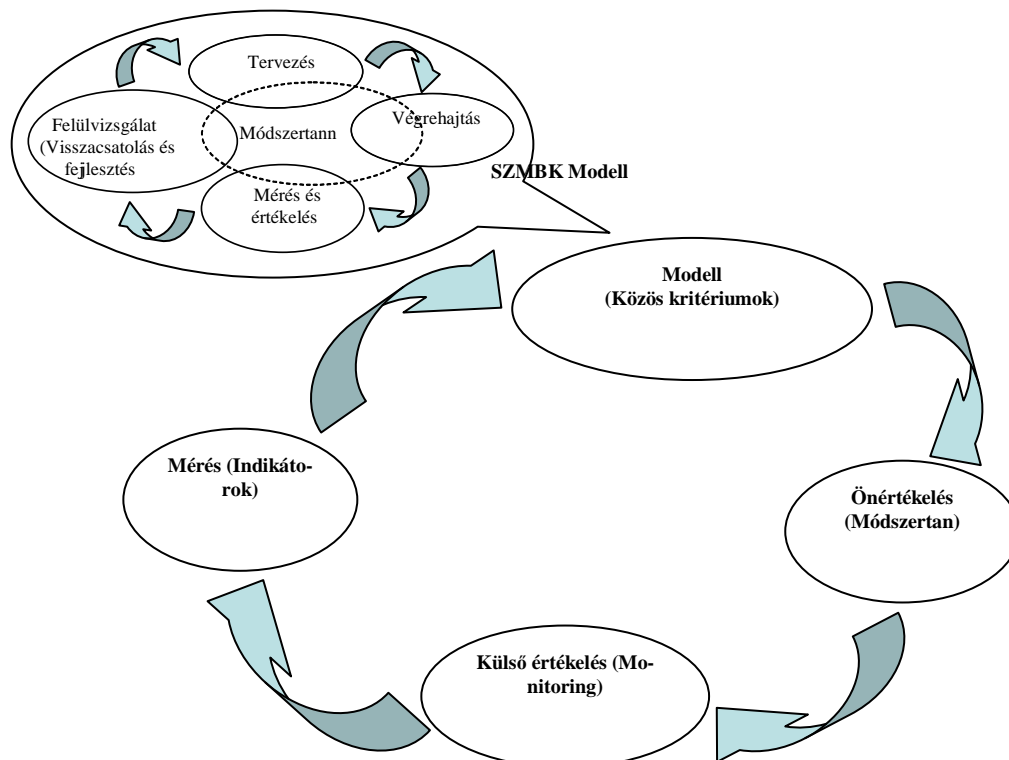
Tervezés

Felülvizsgálat (Visszacsatolás és fejlesztés

Módszertann

Végrehajtás

Mérés és értékelés

SZMBK Modell

Modell (Közös kritériumok)

Önértékelés (Módszertan)

Külső értékelés (Monitoring)

Mérés (Indikátorok)